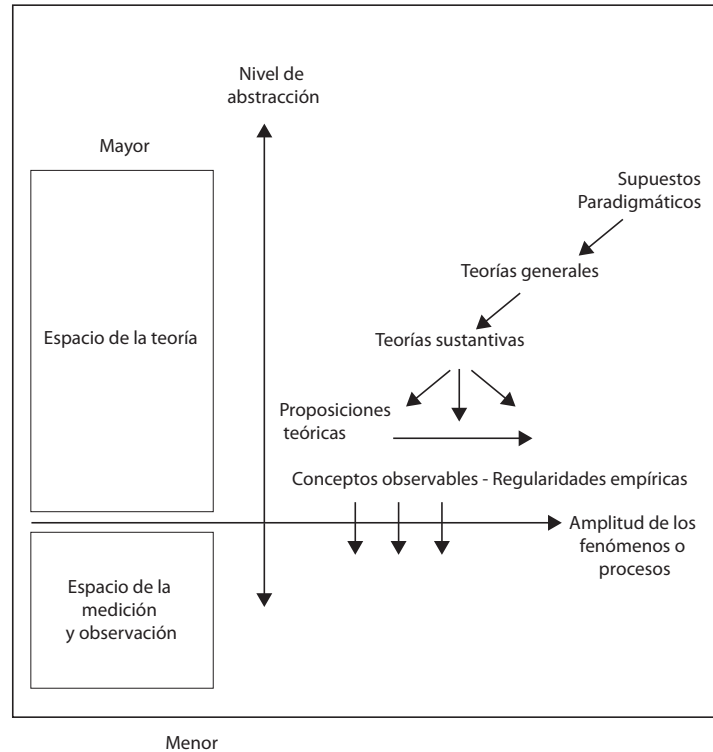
Nivel de abstracción

Mayor

Espacio de la teoría

Supuestos Paradigmáticos

Teorías generales

Teorías sustantivas

Proposiciones teóricas

Conceptos observables - Regularidades empíricas

Amplitud de los fenómenos o procesos

Espacio de la medición y observación

Menor